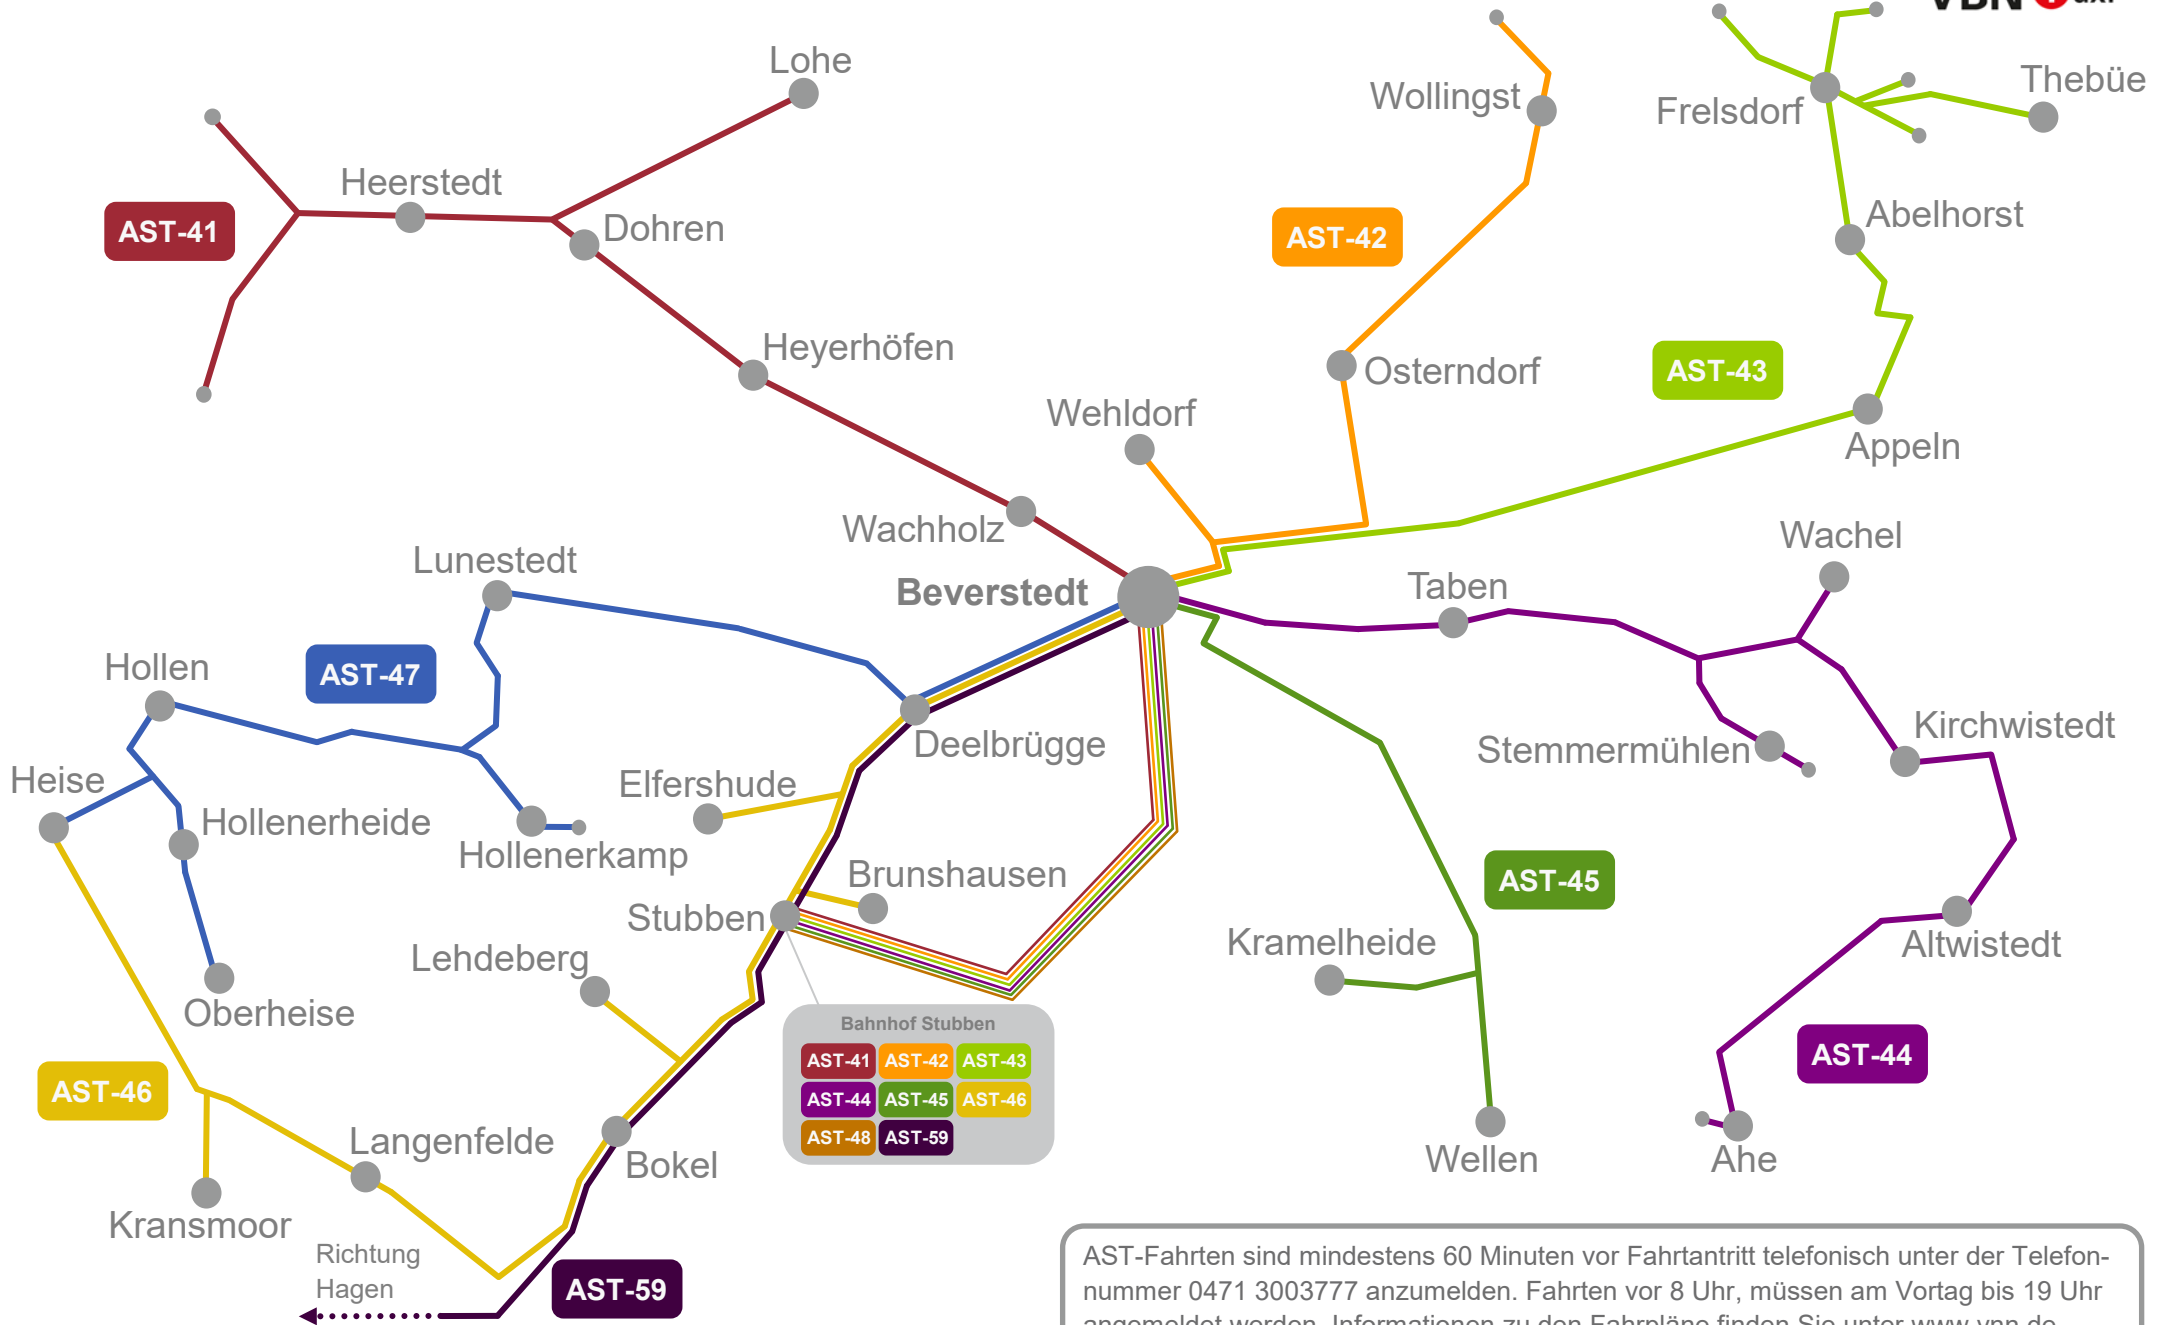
VBN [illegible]

Lohe
Heerstedt
AST-41
Dohren
Heyerhöfen
Wollingst
AST-42
Osterndorf
Frelsdorf
Thebüe
Abelhorst
AST-43
Appeln
Wehldorf
Wachholz
Beverstedt
Lunestedt
Hollen
AST-47
Heise
Hollenerheide
Hollenerkamp
Elfershude
Deelbrügge
Taben
Wachel
Stemmermühlen
Kirchwistedt
Brunshausen
Stubben
Lehdeberg
Oberheise
AST-46
Kramelheide
AST-45
Altwistedt
AST-44
Langenfelde
Bokel
Kransmoor
Richtung Hagen
AST-59
Wellen
Ahe

Bahnhof Stubben
AST-41 AST-42 AST-43
AST-44 AST-45 AST-46
AST-48 AST-59

AST-Fahrten sind mindestens 60 Minuten vor Fahrtantritt telefonisch unter der Telefonnummer 0471 3003777 anzumelden. Fahrten vor 8 Uhr, müssen am Vortag bis 19 Uhr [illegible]